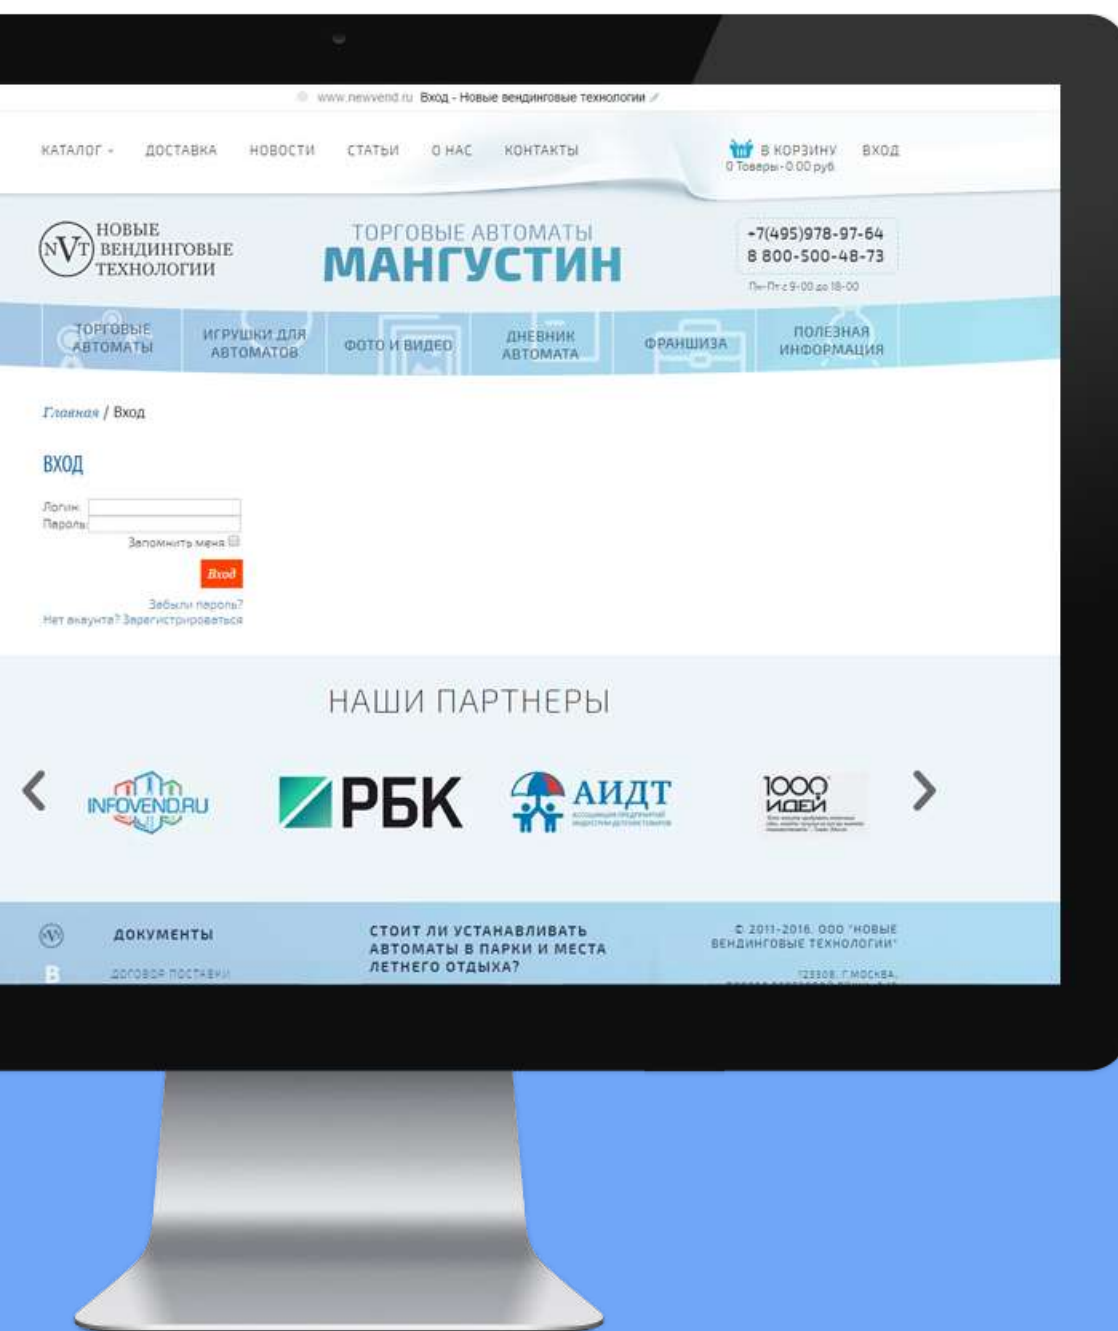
www.newvend.ru Вход - Новые вендинговые технологии

КАТАЛОГ ДОСТАВКА НОВОСТИ СТАТЬИ О НАС КОНТАКТЫ

В КОРЗИНУ
0 Товары - 0.00 руб.

ВХОД

NVT НОВЫЕ ВЕНДИНГОВЫЕ ТЕХНОЛОГИИ

ТОРГОВЫЕ АВТОМАТЫ
МАНГУСТИН

+7(495)978-97-64
8 800-500-48-73
Пн-Пт с 9-00 до 18-00

ТОРГОВЫЕ АВТОМАТЫ
ИГРУШКИ ДЛЯ АВТОМАТОВ
ФОТО И ВИДЕО
ДНЕВНИК АВТОМАТА
ФРАНШИЗА
ПОЛЕЗНАЯ ИНФОРМАЦИЯ

Главная / Вход

ВХОД

Логин:
Пароль:
Запомнить меня

Вход

Забыли пароль?
Нет аккаунта? Зарегистрироваться

НАШИ ПАРТНЕРЫ

INFOVEND.RU
РБК
АИДТ
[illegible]
1000 ИДЕЙ
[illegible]

ДОКУМЕНТЫ
ДОГОВОР ПОСТАВКИ

СТОИТ ЛИ УСТАНАВЛИВАТЬ АВТОМАТЫ В ПАРКИ И МЕСТА ЛЕТНЕГО ОТДЫХА?

© 2011-2016. ООО "НОВЫЕ ВЕНДИНГОВЫЕ ТЕХНОЛОГИИ"
123308, Г.МОСКВА,
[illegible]